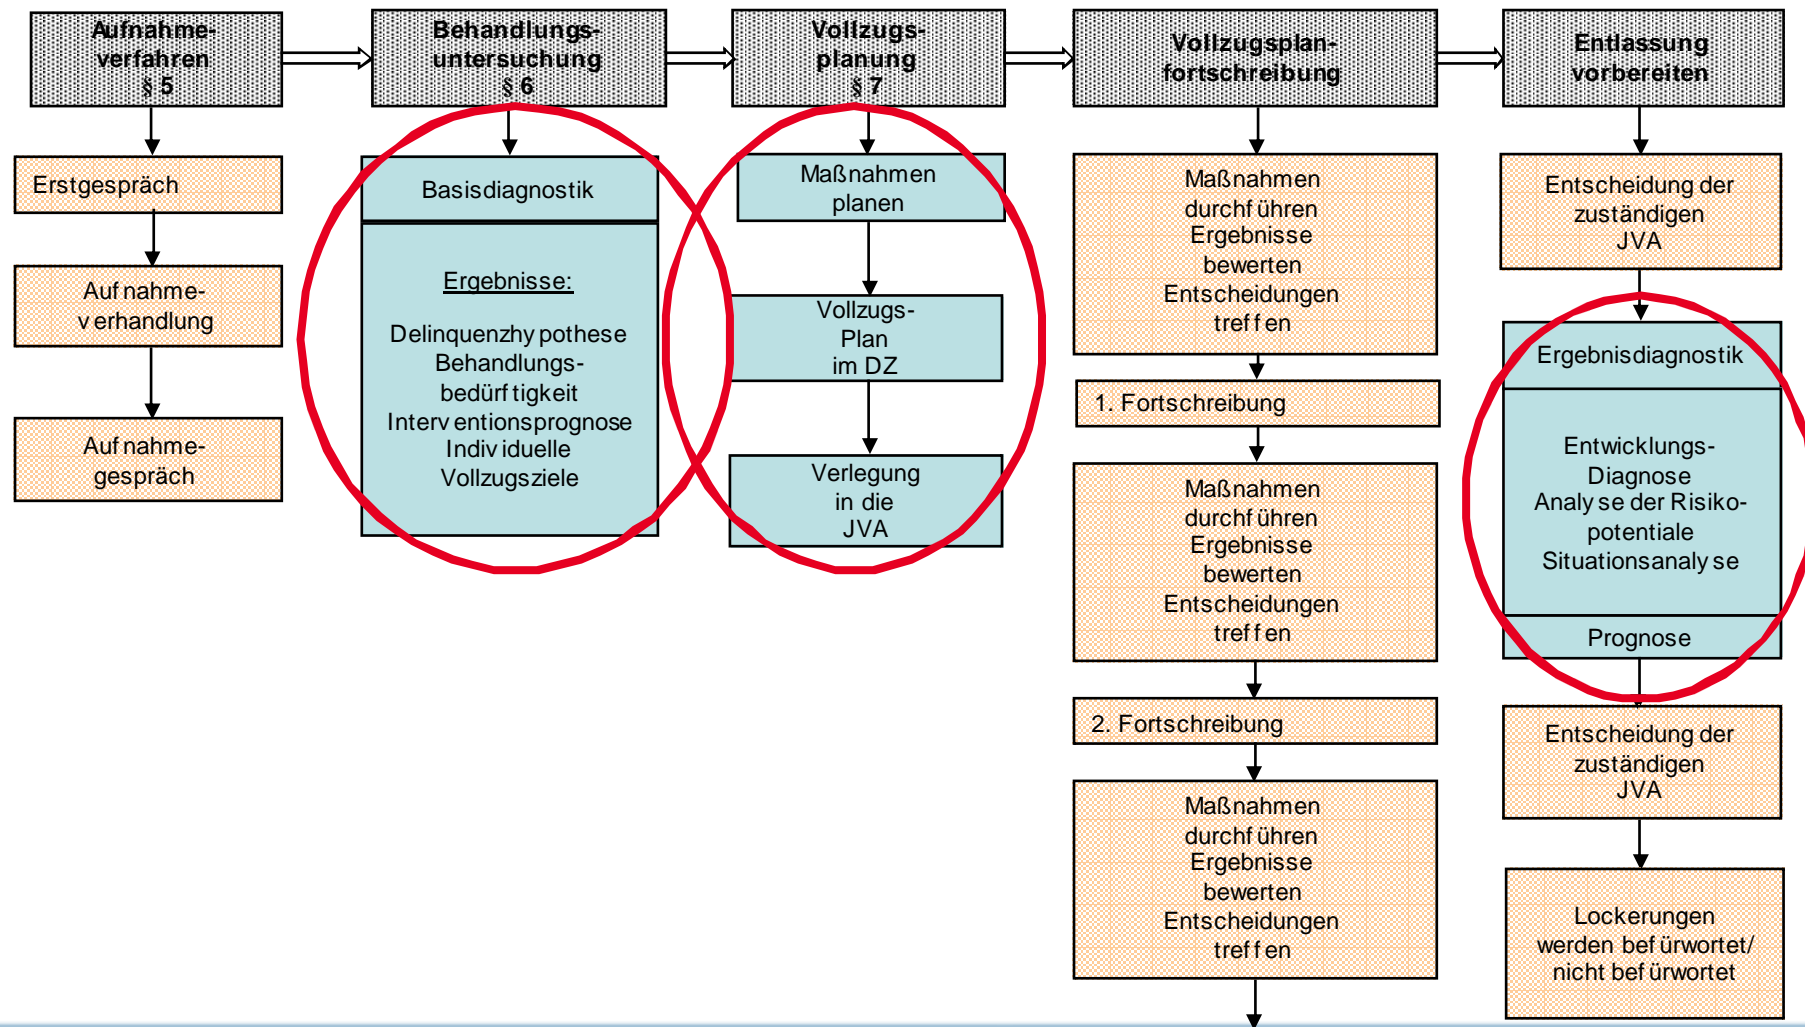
Aufnahmeverfahren
§ 5

Erstgespräch

Aufnahmeverhandlung

Aufnahmegespräch

Behandlungsuntersuchung
§ 6

Basisdiagnostik

Ergebnisse:

Delinquenzhypothese
Behandlungsbedürftigkeit
Interventionsprognose
Individuelle Vollzugsziele

Vollzugsplanung
§ 7

Maßnahmen planen

Vollzugs-Plan im DZ

Verlegung in die JVA

Vollzugsplanfortschreibung

Maßnahmen durchführen
Ergebnisse bewerten
Entscheidungen treffen

1. Fortschreibung

Maßnahmen durchführen
Ergebnisse bewerten
Entscheidungen treffen

2. Fortschreibung

Maßnahmen durchführen
Ergebnisse bewerten
Entscheidungen treffen

Entlassung vorbereiten

Entscheidung der zuständigen JVA

Ergebnisdiagnostik

Entwicklungs-Diagnose
Analyse der Risikopotentiale
Situationsanalyse

Prognose

Entscheidung der zuständigen JVA

Lockerungen werden befürwortet/ nicht befürwortet